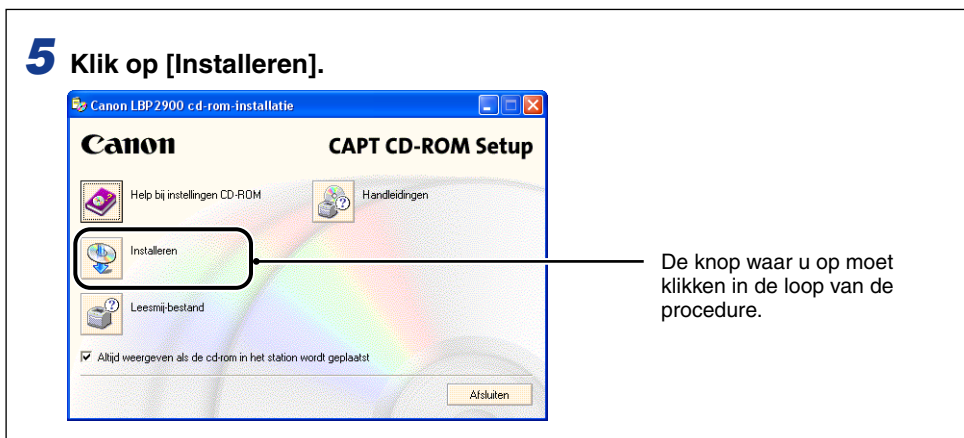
5 Klik op [Installeren].

Canon LBP2900 cd-rom-installatie

Canon

CAPT CD-ROM Setup

Help bij instellingen CD-ROM

Handleidingen

Installeren

Leesmij-bestand

Altijd weergeven als de cd-rom in het station wordt geplaatst

Afsluiten

De knop waar u op moet klikken in de loop van de procedure.